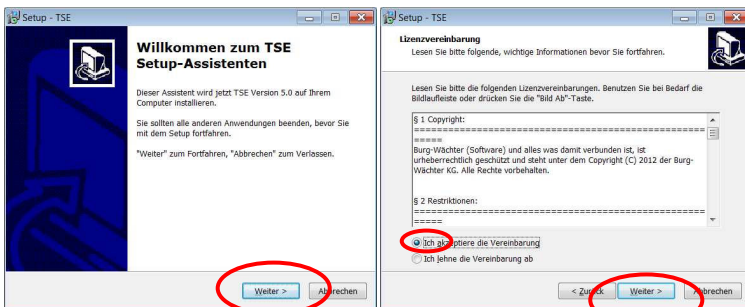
Setup - TSE

Willkommen zum TSE Setup-Assistenten

Dieser Assistent wird jetzt TSE Version 5.0 auf Ihrem Computer installieren.

Sie sollten alle anderen Anwendungen beenden, bevor Sie mit dem Setup fortfahren.

"Weiter" zum Fortfahren, "Abbrechen" zum Verlassen.

Weiter > Abbrechen

Setup - TSE

Lizenzvereinbarung

Lesen Sie bitte folgende, wichtige Informationen bevor Sie fortfahren.

Lesen Sie bitte die folgenden Lizenzvereinbarungen. Benutzen Sie bei Bedarf die Bildlaufleiste oder drücken Sie die "Bild Ab"-Taste.

§ 1 Copyright:
=====================================================
Burg-Wächter (Software) und alles was damit verbunden ist, ist urheberrechtlich geschützt und steht unter dem Copyright (C) 2012 der Burg-Wächter KG. Alle Rechte vorbehalten.

§ 2 Restriktionen:
=====================================================

Ich akzeptiere die Vereinbarung
Ich lehne die Vereinbarung ab

< Zurück Weiter > Abbrechen